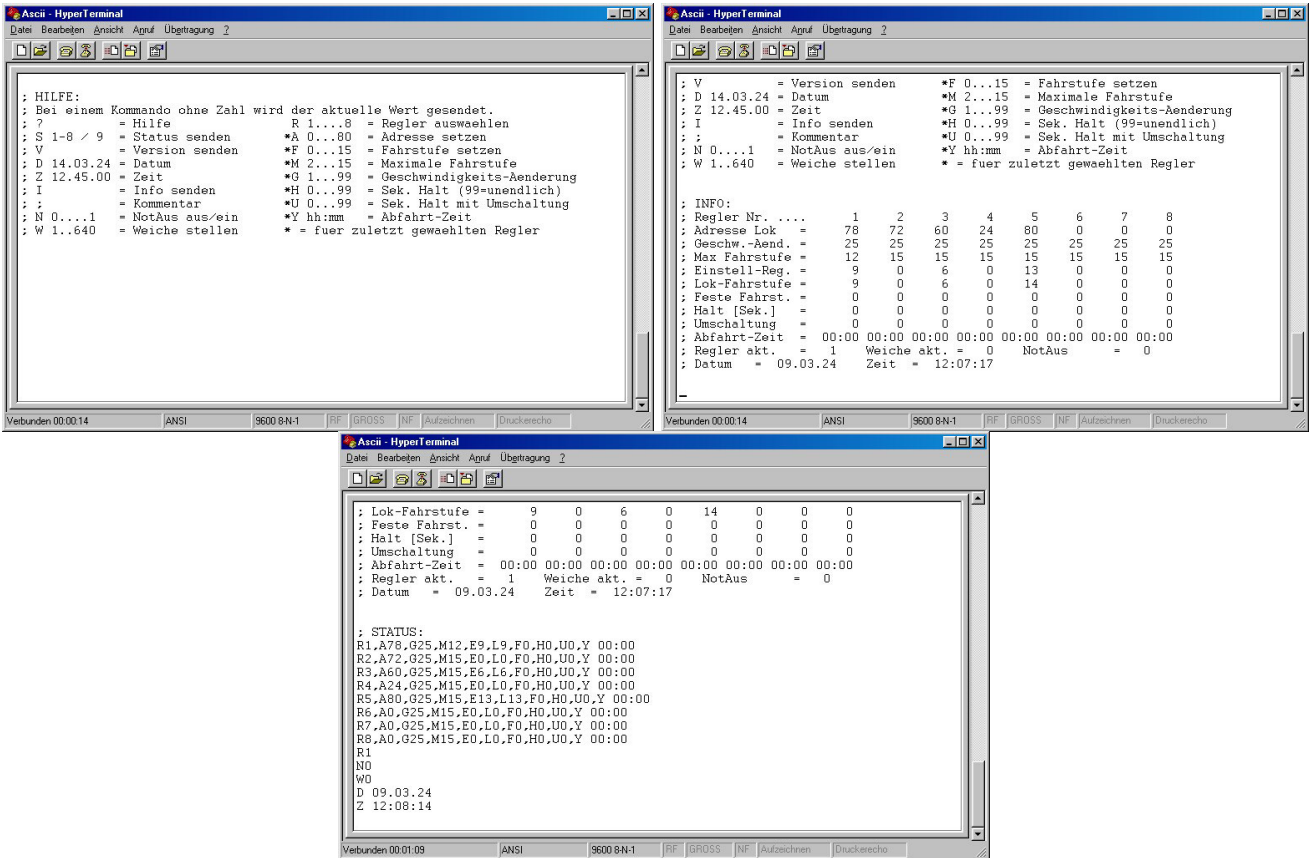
Ascii - HyperTerminal
Datei Bearbeiten Ansicht Anruf Übertragung ?

; HILFE:
; Bei einem Kommando ohne Zahl wird der aktuelle Wert gesendet.
; ? = Hilfe R 1....8 = Regler auswaehlen
; S 1-8 / 9 = Status senden *A 0...80 = Adresse setzen
; V = Version senden *F 0...15 = Fahrstufe setzen
; D 14.03.24 = Datum *M 2...15 = Maximale Fahrstufe
; Z 12.45.00 = Zeit *G 1...99 = Geschwindigkeits-Aenderung
; I = Info senden *H 0...99 = Sek. Halt (99=unendlich)
; ; = Kommentar *U 0...99 = Sek. Halt mit Umschaltung
; N 0....1 = NotAus aus/ein *Y hh:mm = Abfahrt-Zeit
; W 1..640 = Weiche stellen * = fuer zuletzt gewaehlten Regler

Verbunden 00:00:14 ANSI 9600 8-N-1 RF GROSS NF Aufzeichnen Druckerecho

Ascii - HyperTerminal
Datei Bearbeiten Ansicht Anruf Übertragung ?

; V = Version senden *F 0...15 = Fahrstufe setzen
; D 14.03.24 = Datum *M 2...15 = Maximale Fahrstufe
; Z 12.45.00 = Zeit *G 1...99 = Geschwindigkeits-Aenderung
; I = Info senden *H 0...99 = Sek. Halt (99=unendlich)
; ; = Kommentar *U 0...99 = Sek. Halt mit Umschaltung
; N 0....1 = NotAus aus/ein *Y hh:mm = Abfahrt-Zeit
; W 1..640 = Weiche stellen * = fuer zuletzt gewaehlten Regler

; INFO:
; Regler Nr. .... 1 2 3 4 5 6 7 8
; Adresse Lok = 78 72 60 24 80 0 0 0
; Geschw.-Aend. = 25 25 25 25 25 25 25 25
; Max Fahrstufe = 12 15 15 15 15 15 15 15
; Einstell-Reg. = 9 0 6 0 13 0 0 0
; Lok-Fahrstufe = 9 0 6 0 14 0 0 0
; Feste Fahrst. = 0 0 0 0 0 0 0 0
; Halt [Sek.] = 0 0 0 0 0 0 0 0
; Umschaltung = 0 0 0 0 0 0 0 0
; Abfahrt-Zeit = 00:00 00:00 00:00 00:00 00:00 00:00 00:00 00:00
; Regler akt. = 1 Weiche akt. = 0 NotAus = 0
; Datum = 09.03.24 Zeit = 12:07:17
_

Verbunden 00:00:14 ANSI 9600 8-N-1 RF GROSS NF Aufzeichnen Druckerecho

Ascii - HyperTerminal
Datei Bearbeiten Ansicht Anruf Übertragung ?

; Lok-Fahrstufe = 9 0 6 0 14 0 0 0
; Feste Fahrst. = 0 0 0 0 0 0 0 0
; Halt [Sek.] = 0 0 0 0 0 0 0 0
; Umschaltung = 0 0 0 0 0 0 0 0
; Abfahrt-Zeit = 00:00 00:00 00:00 00:00 00:00 00:00 00:00 00:00
; Regler akt. = 1 Weiche akt. = 0 NotAus = 0
; Datum = 09.03.24 Zeit = 12:07:17

; STATUS:
R1,A78,G25,M12,E9,L9,F0,H0,U0,Y 00:00
R2,A72,G25,M15,E0,L0,F0,H0,U0,Y 00:00
R3,A60,G25,M15,E6,L6,F0,H0,U0,Y 00:00
R4,A24,G25,M15,E0,L0,F0,H0,U0,Y 00:00
R5,A80,G25,M15,E13,L13,F0,H0,U0,Y 00:00
R6,A0,G25,M15,E0,L0,F0,H0,U0,Y 00:00
R7,A0,G25,M15,E0,L0,F0,H0,U0,Y 00:00
R8,A0,G25,M15,E0,L0,F0,H0,U0,Y 00:00
R1
N0
W0
D 09.03.24
Z 12:08:14

Verbunden 00:01:09 ANSI 9600 8-N-1 RF GROSS NF Aufzeichnen Druckerecho